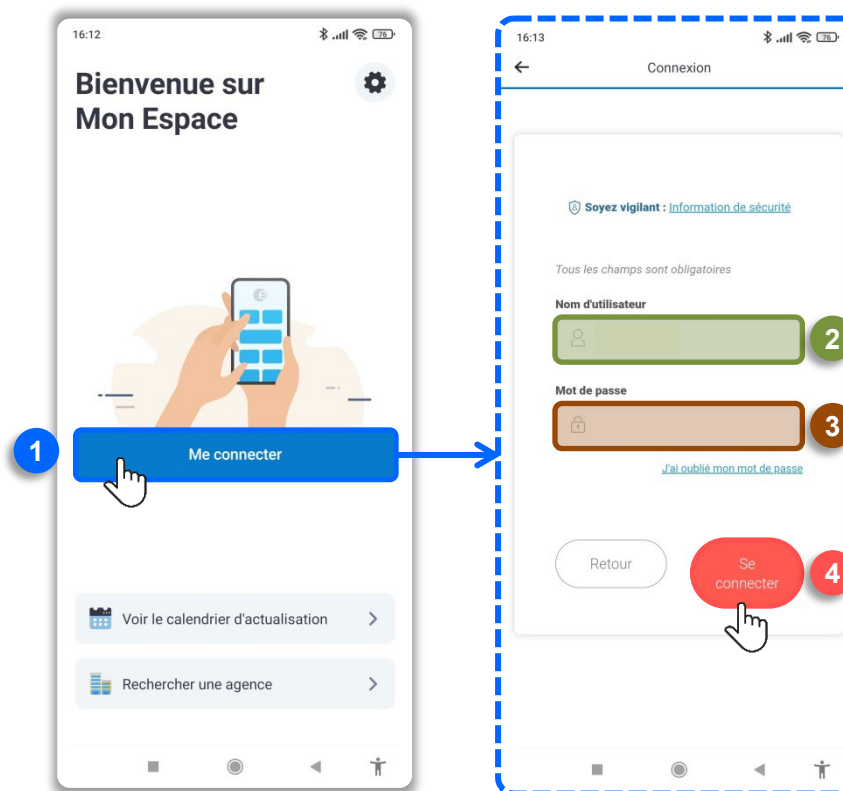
16:12

76

Bienvenue sur Mon Espace

1

Me connecter

Voir le calendrier d'actualisation

Rechercher une agence

16:13

76

Connexion

Soyez vigilant : Information de sécurité

Tous les champs sont obligatoires

Nom d'utilisateur

2

Mot de passe

3

J'ai oublié mon mot de passe

Retour

Se connecter

4